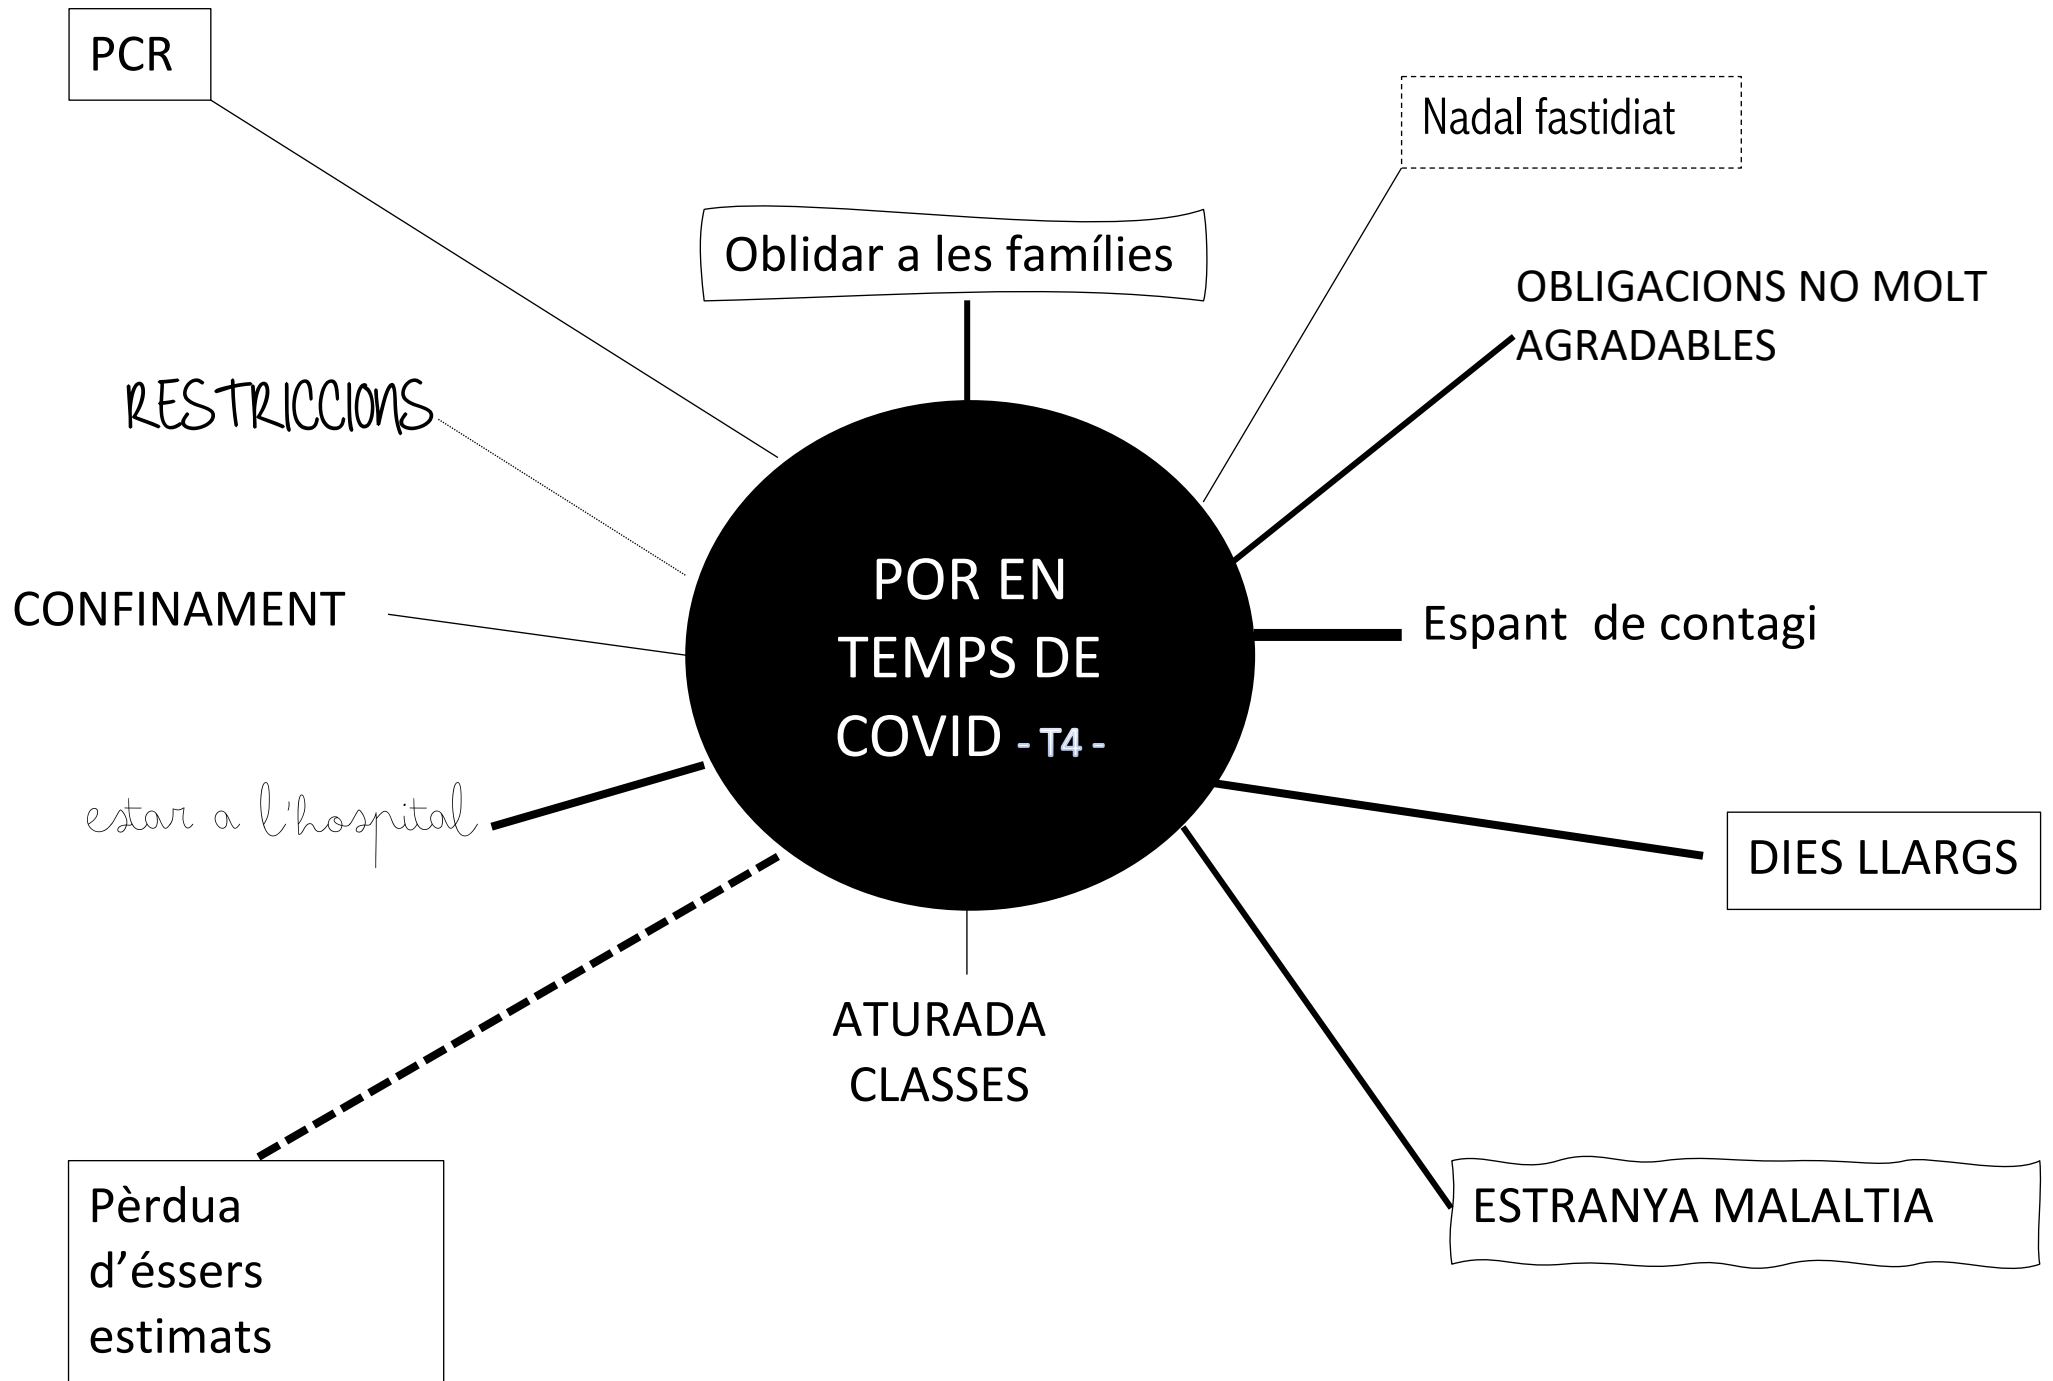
PCR

Nadal fastidiat

Oblidar a les famílies

OBLIGACIONS NO MOLT AGRADABLES

RESTRICCIONS

POR EN TEMPS DE COVID - T4 -

CONFINAMENT

Espant de contagi

estar a l'hospital

DIES LLARGS

ATURADA CLASSES

Pèrdua d'éssers estimats

ESTRANYA MALALTIA